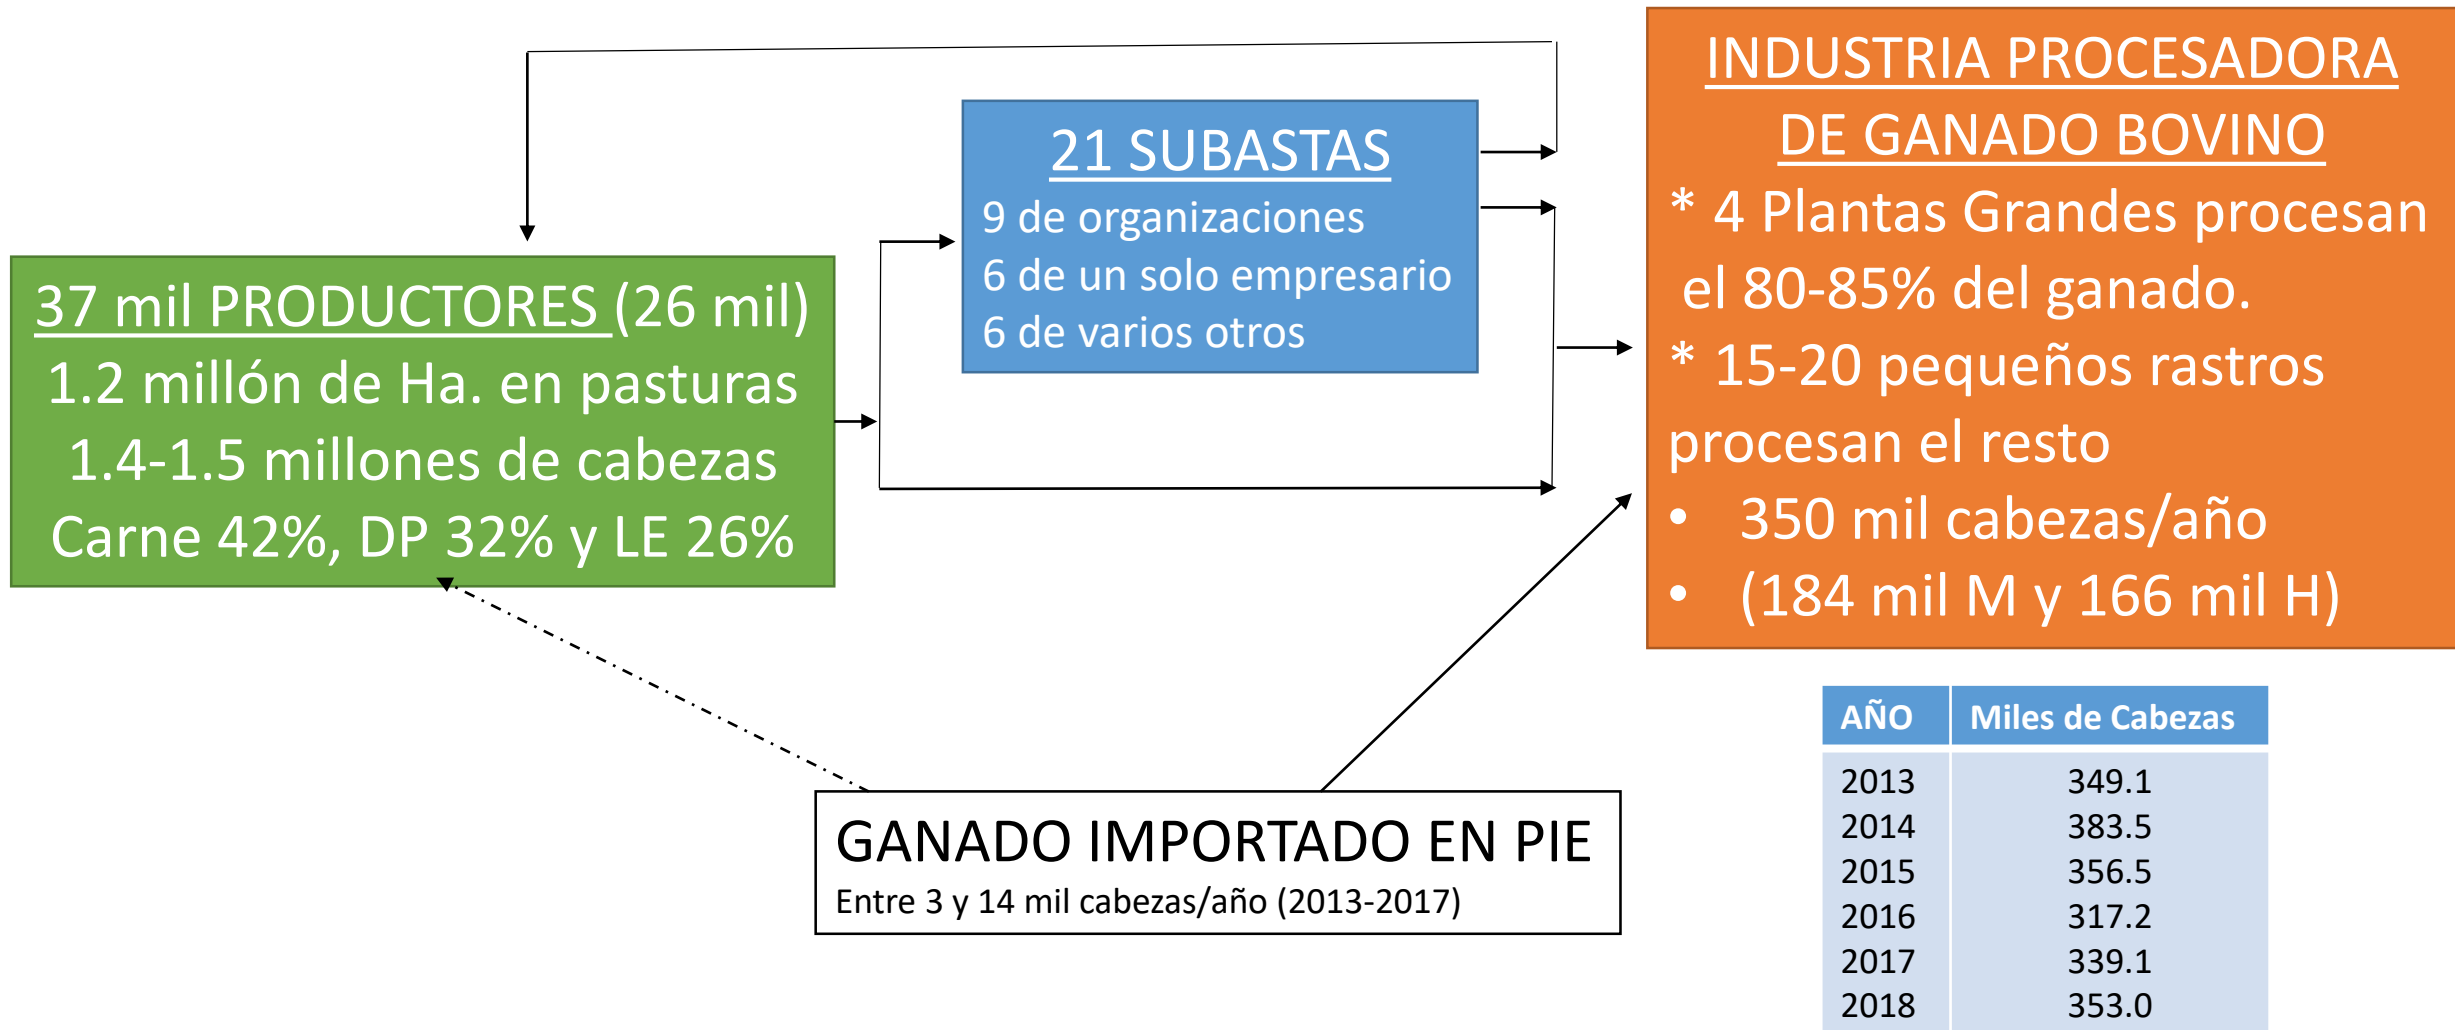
37 mil PRODUCTORES (26 mil)
1.2 millón de Ha. en pasturas
1.4-1.5 millones de cabezas
Carne 42%, DP 32% y LE 26%

21 SUBASTAS
9 de organizaciones
6 de un solo empresario
6 de varios otros

INDUSTRIA PROCESADORA DE GANADO BOVINO
* 4 Plantas Grandes procesan el 80-85% del ganado.
* 15-20 pequeños rastros procesan el resto
• 350 mil cabezas/año
• (184 mil M y 166 mil H)

| AÑO | Miles de Cabezas |
|---|---|
| 2013 | 349.1 |
| 2014 | 383.5 |
| 2015 | 356.5 |
| 2016 | 317.2 |
| 2017 | 339.1 |
| 2018 | 353.0 |

GANADO IMPORTADO EN PIE
Entre 3 y 14 mil cabezas/año (2013-2017)